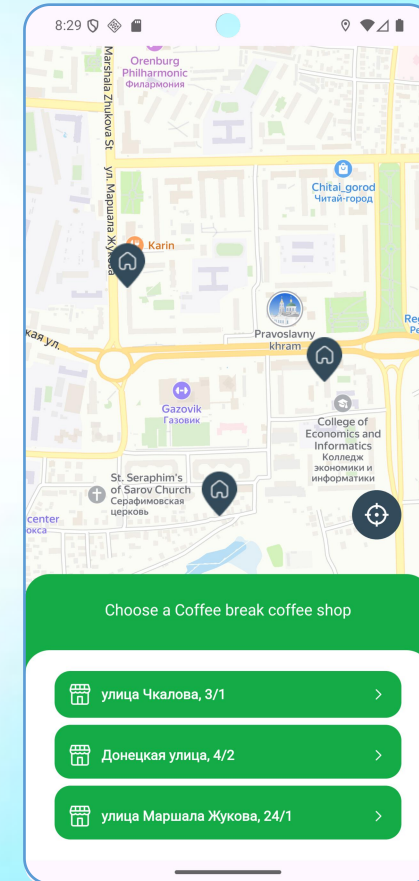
8:29

Orenburg Philharmonic
Филармония

Marshala Zhukova St

ул. Маршала Жукова

Chitai_gorod
Читай-город

Karin

Re

кая ул.

Pravoslavny khram

Gazovik
Газовик

College of Economics and Informatics
Колледж экономики и информатики

St. Seraphim's of Sarov Church
Серафимовская церковь

center
окса

Choose a Coffee break coffee shop

улица Чкалова, 3/1

Донецкая улица, 4/2

улица Маршала Жукова, 24/1